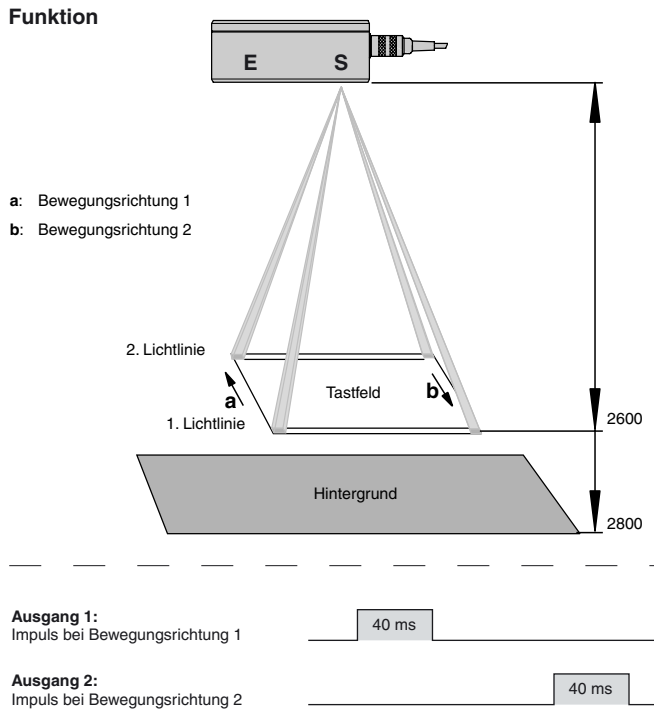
Funktion

E S

a: Bewegungsrichtung 1
b: Bewegungsrichtung 2

2. Lichtlinie
a
Tastfeld
b
1. Lichtlinie
2600

Hintergrund
2800

Ausgang 1:
Impuls bei Bewegungsrichtung 1
40 ms

Ausgang 2:
Impuls bei Bewegungsrichtung 2
40 ms